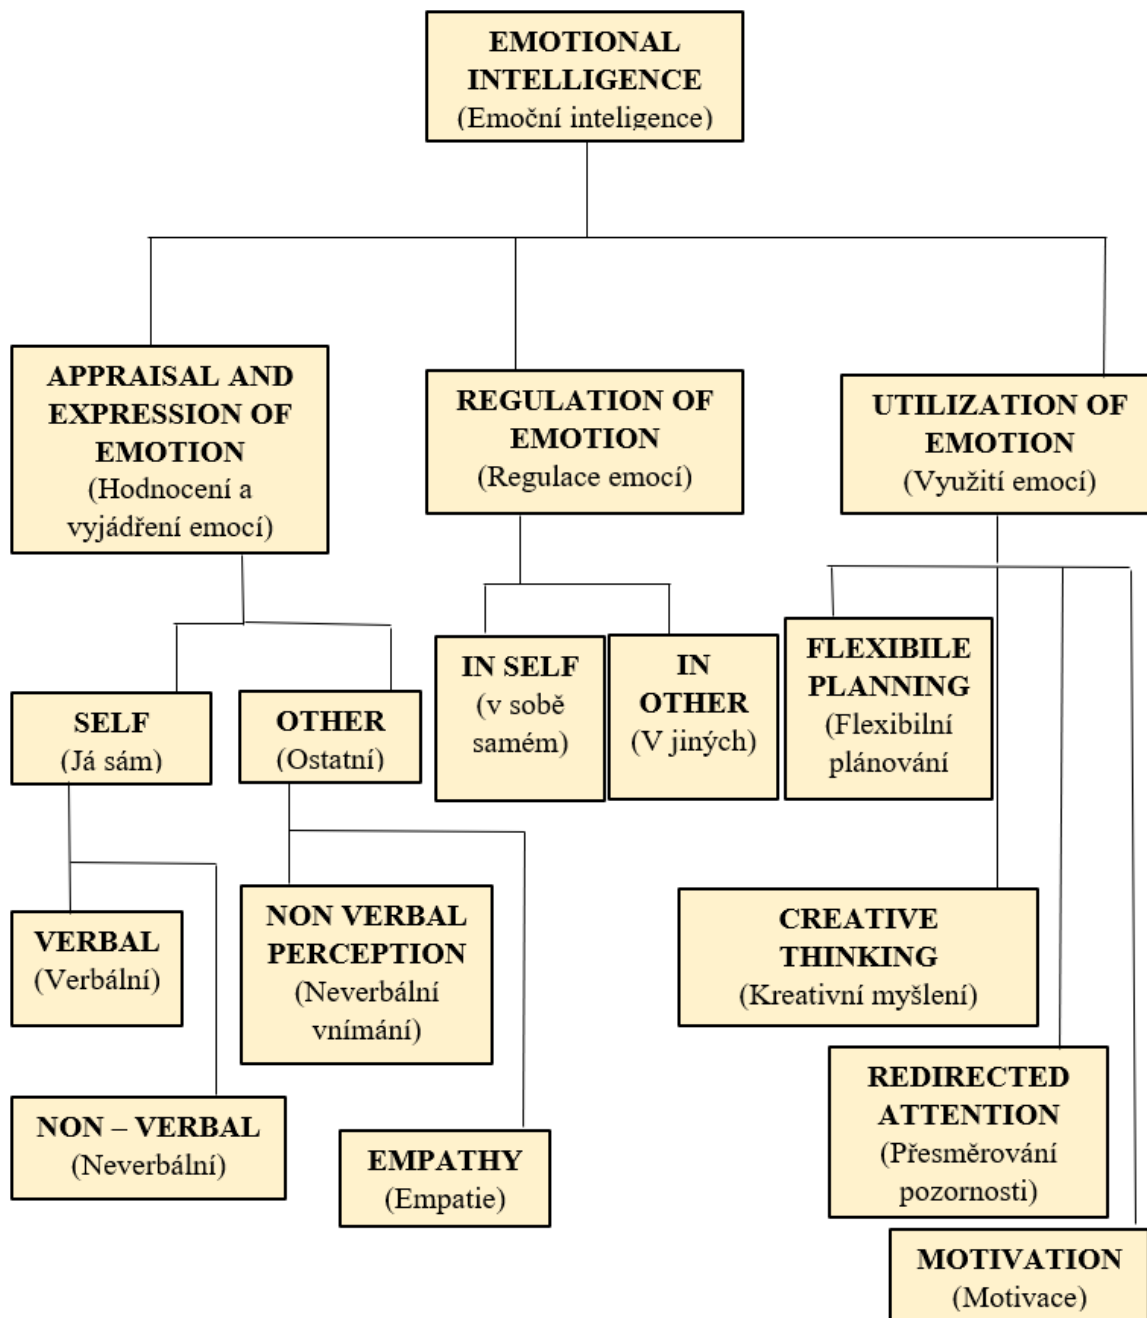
EMOTIONAL INTELLIGENCE
(Emoční inteligence)

APPRAISAL AND EXPRESSION OF EMOTION
(Hodnocení a vyjádření emocí)

REGULATION OF EMOTION
(Regulace emocí)

UTILIZATION OF EMOTION
(Využití emocí)

SELF
(Já sám)

OTHER
(Ostatní)

IN SELF
(v sobě samém)

IN OTHER
(V jiných)

FLEXIBILE PLANNING
(Flexibilní plánování)

VERBAL
(Verbální)

NON VERBAL PERCEPTION
(Neverbální vnímání)

CREATIVE THINKING
(Kreativní myšlení)

NON – VERBAL
(Neverbální)

EMPATHY
(Empatie)

REDIRECTED ATTENTION
(Přesměrování pozornosti)

MOTIVATION
(Motivace)